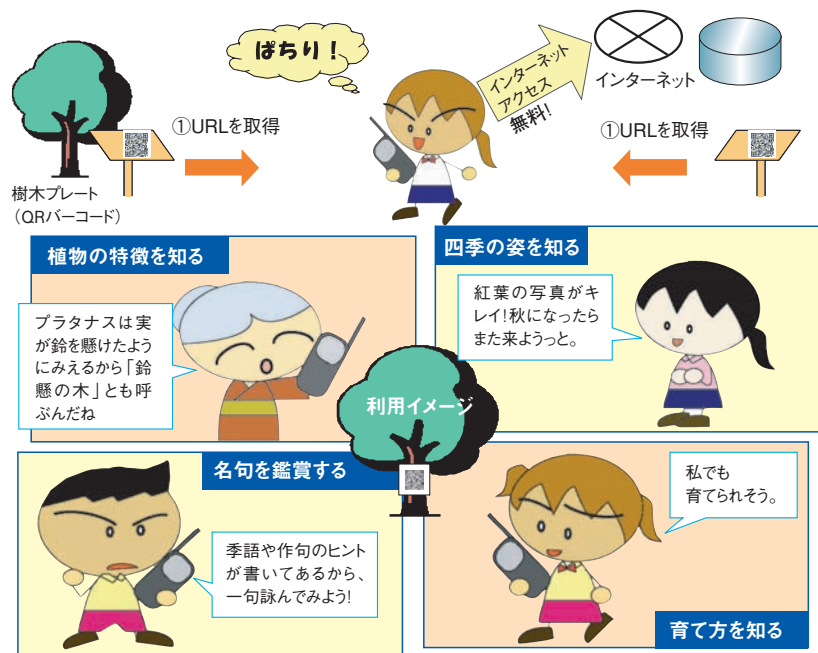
ぱちり!

①URLを取得

インターネットアクセス無料!

インターネット

①URLを取得

樹木プレート
(QRバーコード)

植物の特徴を知る

プラタナスは実が鈴を懸けたようにみえるから「鈴懸の木」とも呼ぶんだね

四季の姿を知る

紅葉の写真がキレイ!秋になったらまた来ようっと。

利用イメージ

名句を鑑賞する

季語や作句のヒントが書いてあるから、一句詠んでみよう!

私でも育てられそう。

育て方を知る